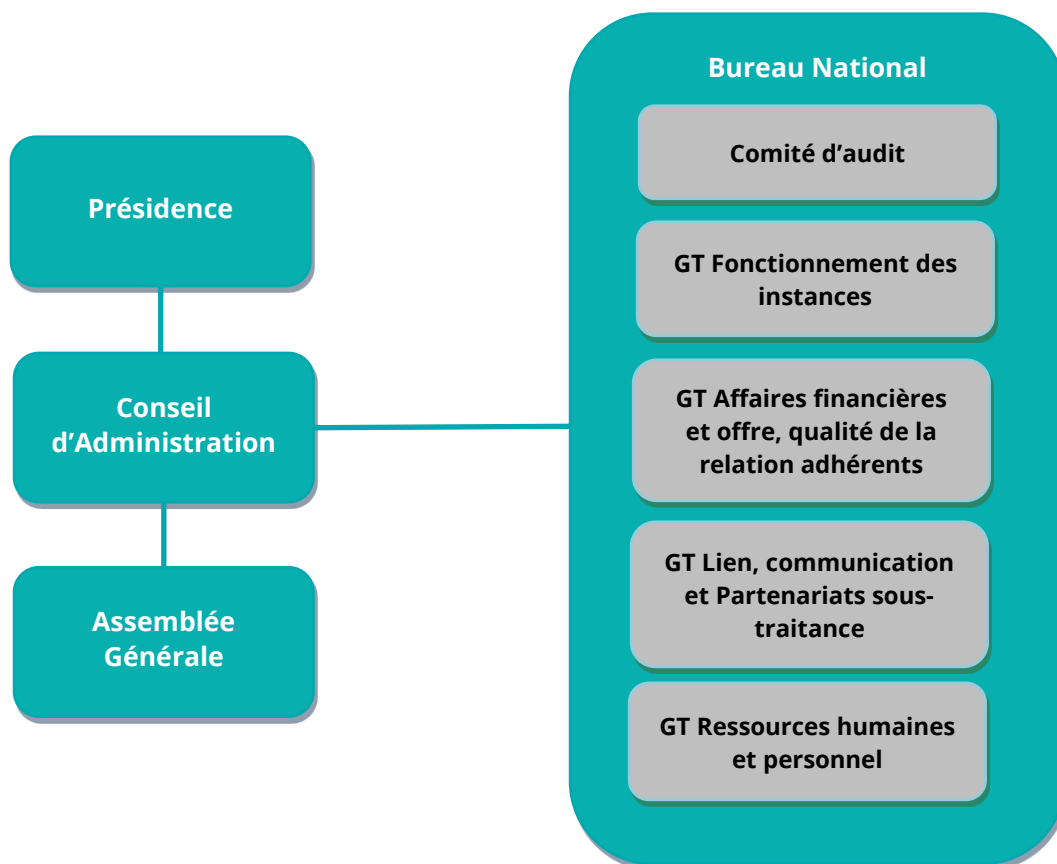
Présidence

Conseil d’Administration

Assemblée Générale

Bureau National

Comité d’audit

GT Fonctionnement des instances

GT Affaires financières et offre, qualité de la relation adhérents

GT Lien, communication et Partenariats sous-traitance

GT Ressources humaines et personnel